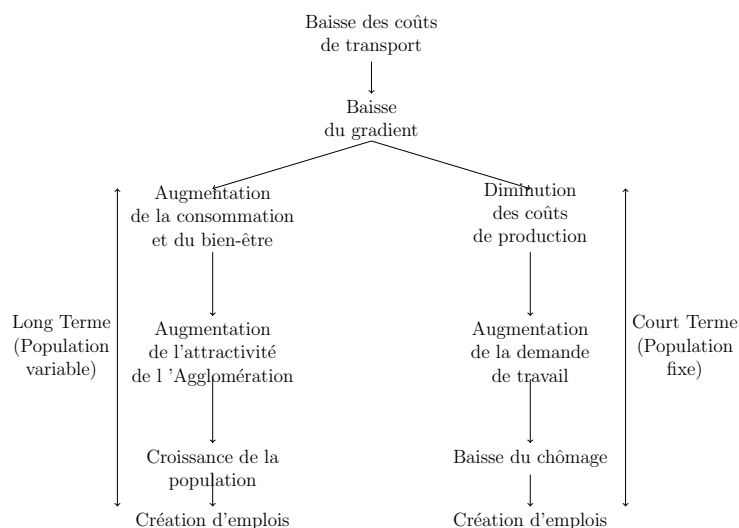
Baisse des coûts
de transport

Baisse
du gradient

Augmentation
de la consommation
et du bien-être

Augmentation
de l'attractivité
de l 'Agglomération

Croissance de la
population

Création d'emplois

Diminution
des coûts
de production

Augmentation
de la demande
de travail

Baisse du chômage

Création d'emplois

Long Terme
(Population
variable)

Court Terme
(Population
fixe)